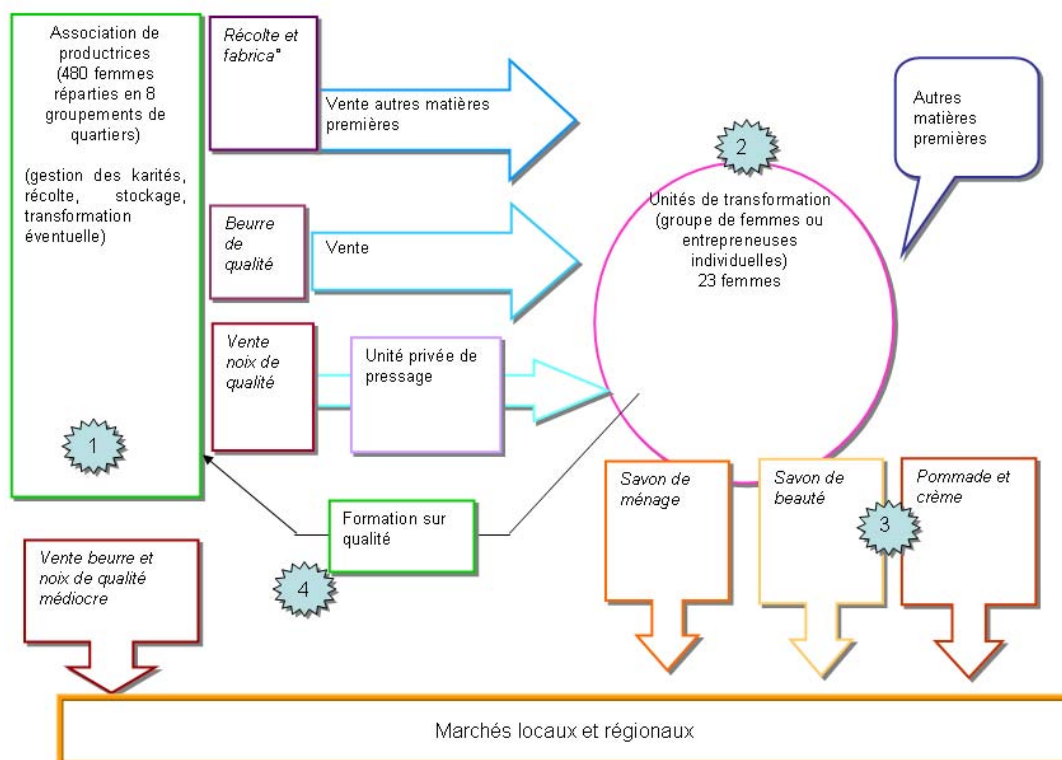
Association de productrices (480 femmes réparties en 8 groupements de quartiers)

(gestion des karités, récolte, stockage, transformation éventuelle)

1

Récolte et fabrica°

Vente autres matières premières

Autres matières premières

2

Unités de transformation (groupe de femmes ou entrepreneuses individuelles) 23 femmes

Beurre de qualité

Vente

Vente noix de qualité

Unité privée de pressage

Formation sur qualité

4

Savon de ménage

Savon de beauté

Pommade et crème

3

Vente beurre et noix de qualité médiocre

Marchés locaux et régionaux